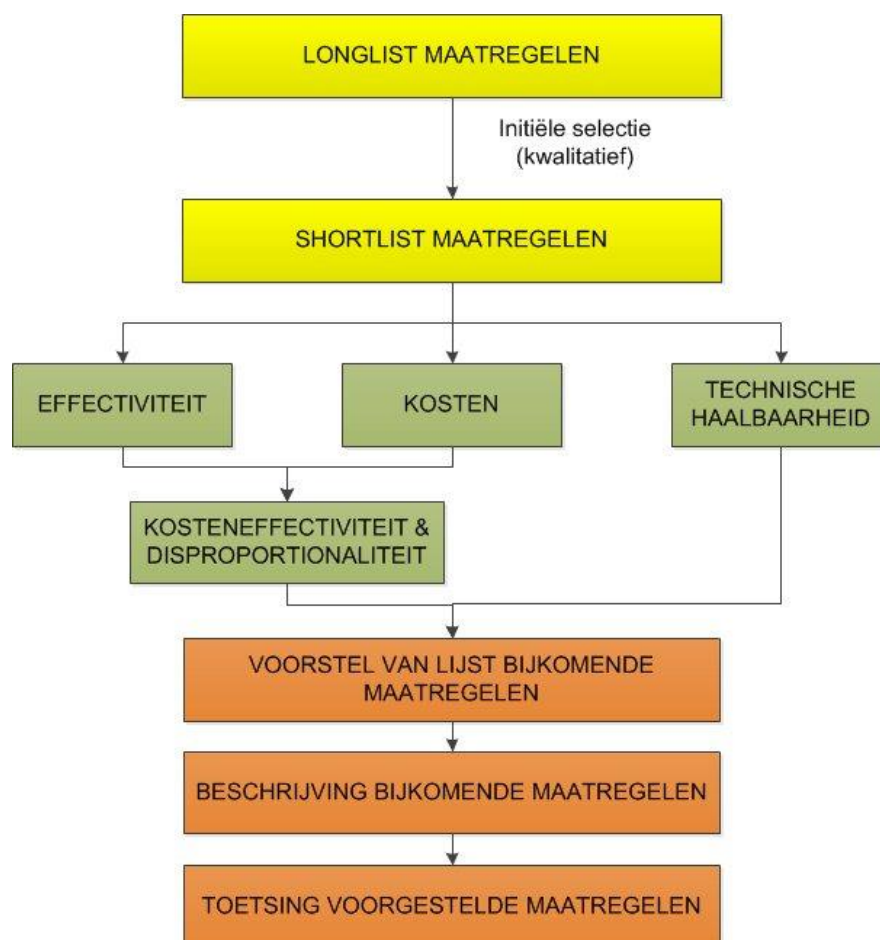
LONGLIST MAATREGELEN

Initiële selectie (kwalitatief)

SHORTLIST MAATREGELEN

EFFECTIVITEIT

KOSTEN

TECHNISCHE HAALBAARHEID

KOSTENEFFECTIVITEIT & DISPROPORTIONALITEIT

VOORSTEL VAN LIJST BIJKOMENDE MAATREGELEN

BESCHRIJVING BIJKOMENDE MAATREGELEN

TOETSING VOORGESTELDE MAATREGELEN